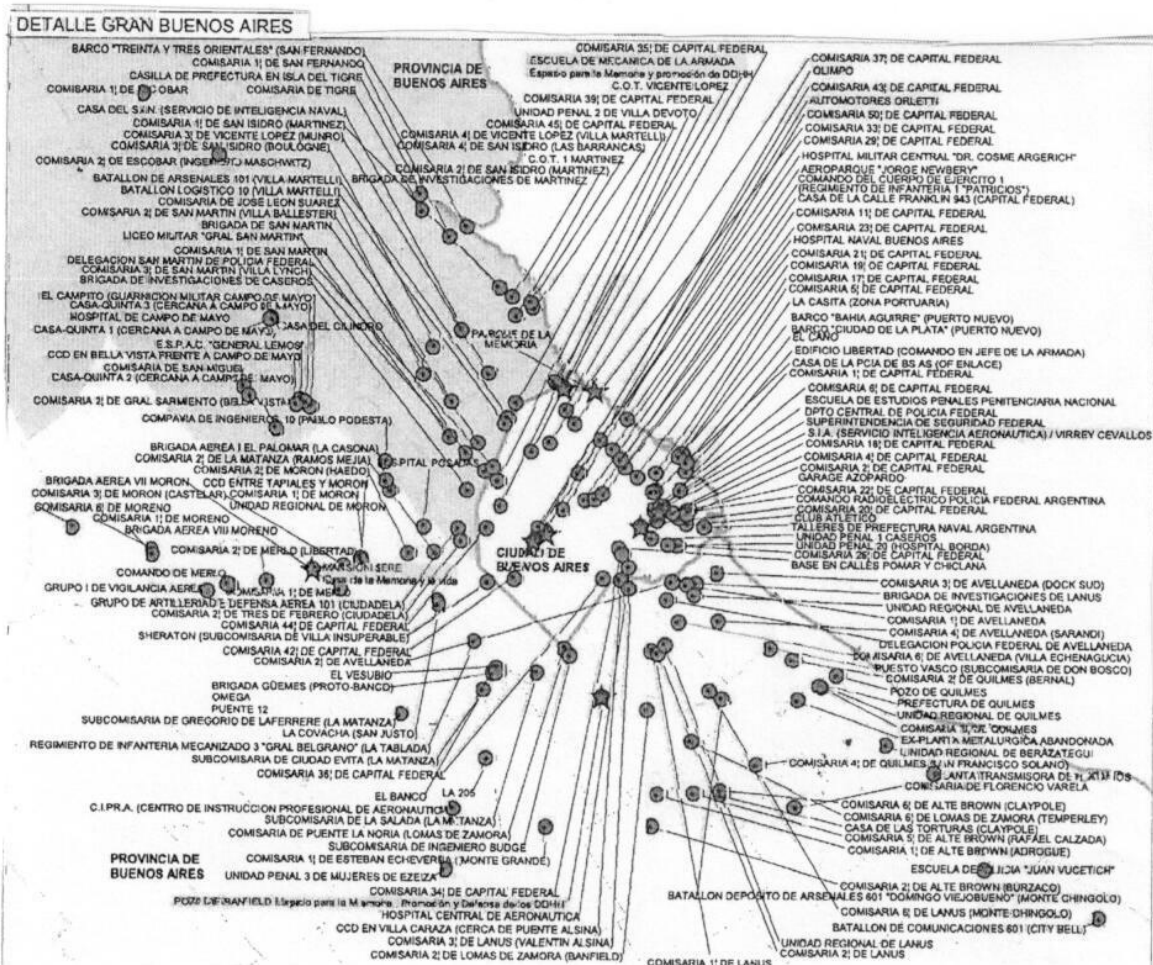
DETALLE GRAN BUENOS AIRES

BARCO "TREINTA Y TRES ORIENTALES" (SAN FERNANDO)
COMISARIA 1ª DE SAN FERNANDO
CASILLA DE PREFECTURA EN ISLA DEL TIGRE
COMISARIA 1ª DE ESCOBAR
COMISARIA DE TIGRE
CASA DEL S.I.N. (SERVICIO DE INTELIGENCIA NAVAL)
COMISARIA 1ª DE SAN ISIDRO (MARTINEZ)
COMISARIA 3ª DE VICENTE LOPEZ (MUNRO)
COMISARIA 3ª DE SAN ISIDRO (BOULOGNE)
COMISARIA 2ª DE ESCOBAR (INGENIERO MASCHWITZ)
BATALLON DE ARSENALES 101 (VILLA MARTELLI)
BATALLON LOGISTICO 10 (VILLA MARTELLI)
COMISARIA DE JOSE LEON SUAREZ
COMISARIA 2ª DE SAN MARTIN (VILLA BALLESTER)
BRIGADA DE SAN MARTIN
LICEO MILITAR "GRAL SAN MARTIN"
COMISARIA 1ª DE SAN MARTIN
DELEGACION SAN MARTIN DE POLICIA FEDERAL
COMISARIA 3ª DE SAN MARTIN (VILLA LYNCH)
BRIGADA DE INVESTIGACIONES DE CASEROS
EL CAMPITO (GUARNICION MILITAR CAMPO DE MAYO)
CASA-QUINTA 3 (CERCANA A CAMPO DE MAYO)
HOSPITAL DE CAMPO DE MAYO
CASA-QUINTA 1 (CERCANA A CAMPO DE MAYO)
CASA DEL CILINDRO
E.S.P.A.C. "GENERAL LEMOS"
CCD EN BELLA VISTA FRENTE A CAMPO DE MAYO
COMISARIA DE SAN MIGUEL
CASA-QUINTA 2 (CERCANA A CAMPO DE MAYO)
COMISARIA 2ª DE GRAL SARMIENTO (BELLA VISTA)
COMPAÑIA DE INGENIEROS 10 (PABLO PODESTA)
BRIGADA AEREA I EL PALOMAR (LA CASONA)
COMISARIA 2ª DE LA MATANZA (RAMOS MEJIA)
COMISARIA 2ª DE MORON (HAEDO)
HOSPITAL POSADAS
CCD ENTRE TAPIALES Y MORON
BRIGADA AEREA VII MORON
COMISARIA 3ª DE MORON (CASTELAR)
COMISARIA 1ª DE MORON
UNIDAD REGIONAL DE MORON
COMISARIA 6ª DE MORENO
COMISARIA 1ª DE MORENO
BRIGADA AEREA VIII MORENO
COMISARIA 2ª DE MERLO (LIBERTAD)
MANSION SERE
Casa de la Memoria y la vida
COMANDO DE MERLO
GRUPO I DE VIGILANCIA AEREA
COMISARIA 1ª DE MERLO
GRUPO DE ARTILLERIA 1 DEFENSA AEREA 101 (CIUDADELA)
COMISARIA 2ª DE TRES DE FEBRERO (CIUDADELA)
COMISARIA 44ª DE CAPITAL FEDERAL
SHERATON (SUBCOMISARIA DE VILLA INSUPERABLE)
COMISARIA 42ª DE CAPITAL FEDERAL
COMISARIA 2ª DE AVELLANEDA
EL VESUBIO
BRIGADA GÜEMES (PROTO-BANCO)
OMEGA
PUENTE 12
SUBCOMISARIA DE GREGORIO DE LAFERRERE (LA MATANZA)
LA COVACHA (SAN JUSTO)
REGIMIENTO DE INFANTERIA MECANIZADO 3 "GRAL BELGRANO" (LA TABLADA)
SUBCOMISARIA DE CIUDAD EVITA (LA MATANZA)
COMISARIA 38ª DE CAPITAL FEDERAL
LA 205
EL BANCO
C.I.PR.A. (CENTRO DE INSTRUCCION PROFESIONAL DE AERONAUTICA)
SUBCOMISARIA DE LA SALADA (LA MATANZA)
COMISARIA DE PUENTE LA NORIA (LOMAS DE ZAMORA)
SUBCOMISARIA DE INGENIERO BUDGE
PROVINCIA DE BUENOS AIRES
COMISARIA 1ª DE ESTEBAN ECHEVERRIA (MONTE GRANDE)
UNIDAD PENAL 3 DE MUJERES DE EZEIZA
COMISARIA 34ª DE CAPITAL FEDERAL
POZO DE BANFIELD Espacio para la Memoria, Promoción y Defensa de los DDHH
HOSPITAL CENTRAL DE AERONAUTICA
CCD EN VILLA CARAZA (CERCA DE PUENTE ALSINA)
COMISARIA 3ª DE LANUS (VALENTIN ALSINA)
COMISARIA 2ª DE LOMAS DE ZAMORA (BANFIELD)
COMISARIA 1ª DE LANUS

PROVINCIA DE BUENOS AIRES
PARQUE DE LA MEMORIA
CIUDAD DE BUENOS AIRES

COMISARIA 35ª DE CAPITAL FEDERAL
ESCUELA DE MECANICA DE LA ARMADA
Espacio para la Memoria y promoción de DDHH
C.O.T. VICENTE LOPEZ
COMISARIA 45ª DE CAPITAL FEDERAL
COMISARIA 39ª DE CAPITAL FEDERAL
UNIDAD PENAL 2 DE VILLA DEVOTO
COMISARIA 4ª DE VICENTE LOPEZ (VILLA MARTELLI)
COMISARIA 4ª DE SAN ISIDRO (LAS BARRANCAS)
C.O.T. 1 MARTINEZ
COMISARIA 2ª DE SAN ISIDRO (MARTINEZ)
BRIGADA DE INVESTIGACIONES DE MARTINEZ
COMISARIA 37ª DE CAPITAL FEDERAL
OLIMPO
COMISARIA 43ª DE CAPITAL FEDERAL
AUTOMOTORES ORLETTI
COMISARIA 50ª DE CAPITAL FEDERAL
COMISARIA 33ª DE CAPITAL FEDERAL
COMISARIA 29ª DE CAPITAL FEDERAL
HOSPITAL MILITAR CENTRAL "DR. COSME ARGERICH"
AEROPARQUE "JORGE NEWBERY"
COMANDO DEL CUERPO DE EJERCITO 1 (REGIMIENTO DE INFANTERIA 1 "PATRICIOS")
CASA DE LA CALLE FRANKLIN 943 (CAPITAL FEDERAL)
COMISARIA 11ª DE CAPITAL FEDERAL
COMISARIA 23ª DE CAPITAL FEDERAL
HOSPITAL NAVAL BUENOS AIRES
COMISARIA 21ª DE CAPITAL FEDERAL
COMISARIA 19ª DE CAPITAL FEDERAL
COMISARIA 17ª DE CAPITAL FEDERAL
COMISARIA 5ª DE CAPITAL FEDERAL
LA CASITA (ZONA PORTUARIA)
BARCO "BAHIA AGUIRRE" (PUERTO NUEVO)
BARCO "CIUDAD DE LA PLATA" (PUERTO NUEVO)
EL CAÑO
EDIFICIO LIBERTAD (COMANDO EN JEFE DE LA ARMADA)
CASA DE LA PCIA DE BS AS (OF ENLACE)
COMISARIA 1ª DE CAPITAL FEDERAL
COMISARIA 6ª DE CAPITAL FEDERAL
ESCUELA DE ESTUDIOS PENALES PENITENCIARIA NACIONAL
DPTO CENTRAL DE POLICIA FEDERAL
SUPERINTENDENCIA DE SEGURIDAD FEDERAL
S.I.A. (SERVICIO INTELIGENCIA AERONAUTICA) / VIRREY CEVALLOS
COMISARIA 18ª DE CAPITAL FEDERAL
COMISARIA 4ª DE CAPITAL FEDERAL
COMISARIA 2ª DE CAPITAL FEDERAL
GARAGE AZOPARDO
COMISARIA 22ª DE CAPITAL FEDERAL
COMANDO RADIOELECTRICO POLICIA FEDERAL ARGENTINA
COMISARIA 20ª DE CAPITAL FEDERAL
CLUB ATLETICO
TALLERES DE PREFECTURA NAVAL ARGENTINA
UNIDAD PENAL 1 CASEROS
UNIDAD PENAL 20 (HOSPITAL BORDA)
COMISARIA 26ª DE CAPITAL FEDERAL
BASE EN CALLES POMAR Y CHICLANA
COMISARIA 3ª DE AVELLANEDA (DOCK SUD)
BRIGADA DE INVESTIGACIONES DE LANUS
UNIDAD REGIONAL DE AVELLANEDA
COMISARIA 1ª DE AVELLANEDA
COMISARIA 4ª DE AVELLANEDA (SARANDI)
DELEGACION POLICIA FEDERAL DE AVELLANEDA
COMISARIA 6ª DE AVELLANEDA (VILLA ECHENAGUCIA)
PUESTO VASCO (SUBCOMISARIA DE DON BOSCO)
COMISARIA 2ª DE QUILMES (BERNAL)
POZO DE QUILMES
PREFECTURA DE QUILMES
UNIDAD REGIONAL DE QUILMES
COMISARIA 1ª DE QUILMES
EX-PLANTA METALURGICA ABANDONADA
UNIDAD REGIONAL DE BERAZATEGUI
COMISARIA 4ª DE QUILMES (SAN FRANCISCO SOLANO)
PLANTA TRANSMISORA DE H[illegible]
COMISARIA DE FLORENCIO VARELA
COMISARIA 6ª DE ALTE BROWN (CLAYPOLE)
COMISARIA 6ª DE LOMAS DE ZAMORA (TEMPERLEY)
CASA DE LAS TORTURAS (CLAYPOLE)
COMISARIA 5ª DE ALTE BROWN (RAFAEL CALZADA)
COMISARIA 1ª DE ALTE BROWN (ADROGUE)
ESCUELA DE POLICIA "JUAN VUCETICH"
COMISARIA 2ª DE ALTE BROWN (BURZACO)
BATALLON DEPOSITO DE ARSENALES 601 "DOMINGO VIEJOBUENO" (MONTE CHINGOLO)
COMISARIA 6ª DE LANUS (MONTE CHINGOLO)
BATALLON DE COMUNICACIONES 601 (CITY BELL)
UNIDAD REGIONAL DE LANUS
COMISARIA 2ª DE LANUS